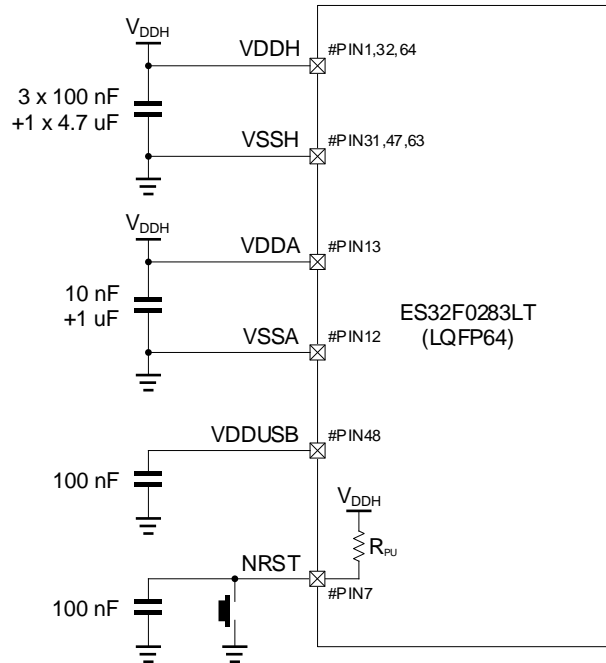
$V_{DDH}$

VDDH

#PIN1,32,64

3 x 100 nF
+1 x 4.7 uF

VSSH

#PIN31,47,63

$V_{DDH}$

VDDA

#PIN13

10 nF
+1 uF

VSSA

#PIN12

ES32F0283LT
(LQFP64)

VDDUSB

#PIN48

100 nF

$V_{DDH}$

$R_{PU}$

NRST

#PIN7

100 nF